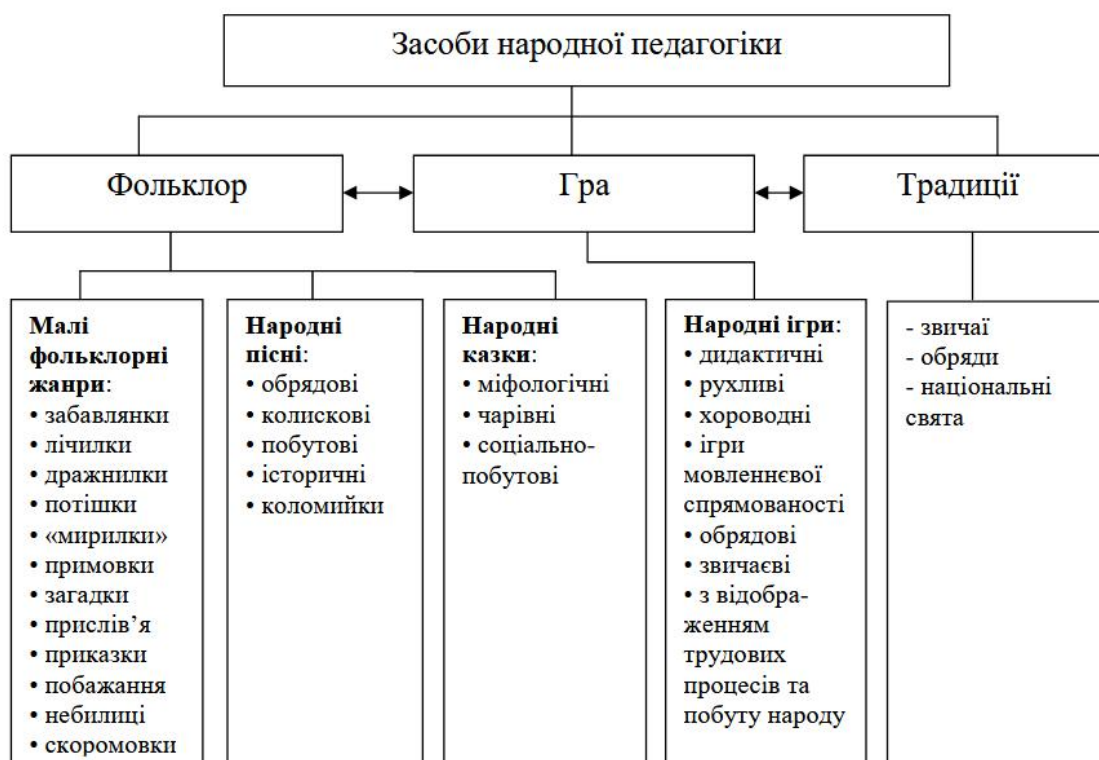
Засоби народної педагогіки

Фольклор

Гра

Традиції

**Малі фольклорні жанри**:
• забавлянки
• лічилки
• дражнилки
• потішки
• «мирилки»
• примовки
• загадки
• прислів'я
• приказки
• побажання
• небилиці
• скоромовки

**Народні пісні**:
• обрядові
• колискові
• побутові
• історичні
• коломийки

**Народні казки**:
• міфологічні
• чарівні
• соціально-побутові

**Народні ігри**:
• дидактичні
• рухливі
• хороводні
• ігри мовленнєвої спрямованості
• обрядові
• звичаєві
• з відображенням трудових процесів та побуту народу

- звичаї
- обряди
- національні свята